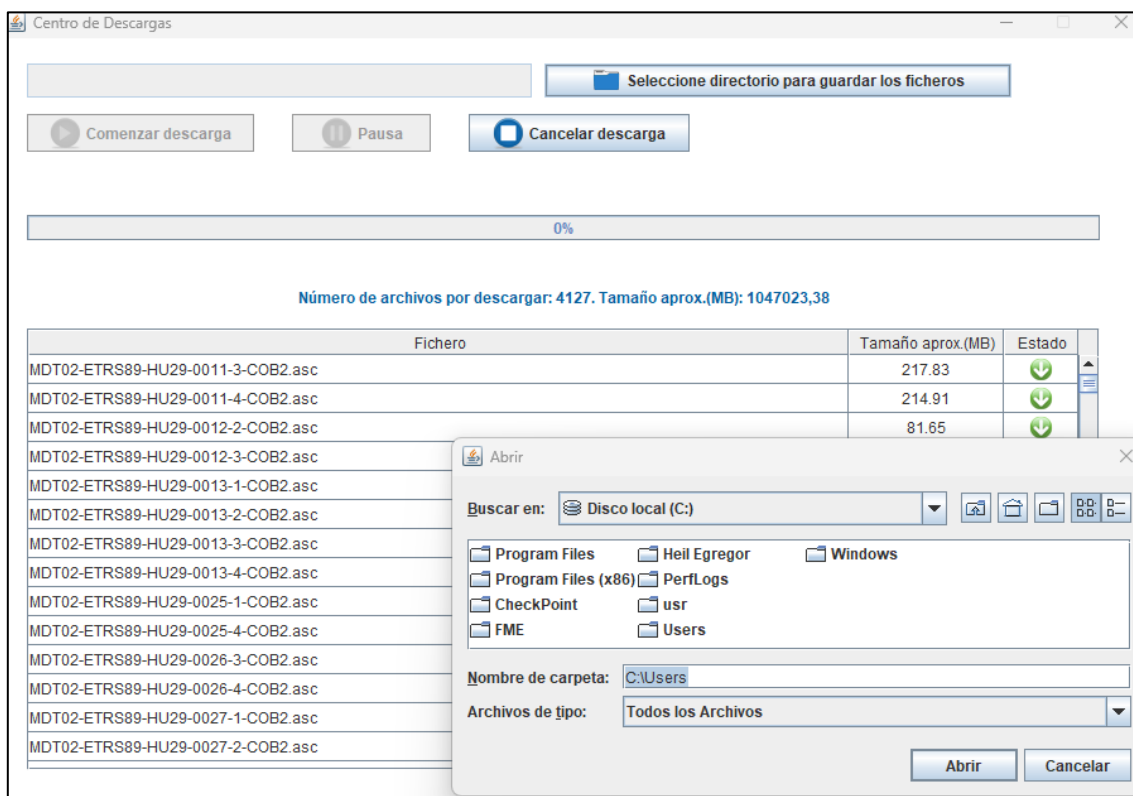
Centro de Descargas

Seleccione directorio para guardar los ficheros

Comenzar descarga

Pausa

Cancelar descarga

0%

Número de archivos por descargar: 4127. Tamaño aprox.(MB): 1047023,38

| Fichero | Tamaño aprox.(MB) | Estado |
|---|---|---|
| MDT02-ETRS89-HU29-0011-3-COB2.asc | 217.83 | |
| MDT02-ETRS89-HU29-0011-4-COB2.asc | 214.91 | |
| MDT02-ETRS89-HU29-0012-2-COB2.asc | 81.65 | |
| MDT02-ETRS89-HU29-0012-3-COB2.asc | | |
| MDT02-ETRS89-HU29-0013-1-COB2.asc | | |
| MDT02-ETRS89-HU29-0013-2-COB2.asc | | |
| MDT02-ETRS89-HU29-0013-3-COB2.asc | | |
| MDT02-ETRS89-HU29-0013-4-COB2.asc | | |
| MDT02-ETRS89-HU29-0025-1-COB2.asc | | |
| MDT02-ETRS89-HU29-0025-4-COB2.asc | | |
| MDT02-ETRS89-HU29-0026-3-COB2.asc | | |
| MDT02-ETRS89-HU29-0026-4-COB2.asc | | |
| MDT02-ETRS89-HU29-0027-1-COB2.asc | | |
| MDT02-ETRS89-HU29-0027-2-COB2.asc | | |

Abrir

Buscar en: Disco local (C:)

Program Files
Program Files (x86)
CheckPoint
FME
Heil Egregor
PerfLogs
usr
Users
Windows

Nombre de carpeta: C:\Users

Archivos de tipo: Todos los Archivos

Abrir

Cancelar